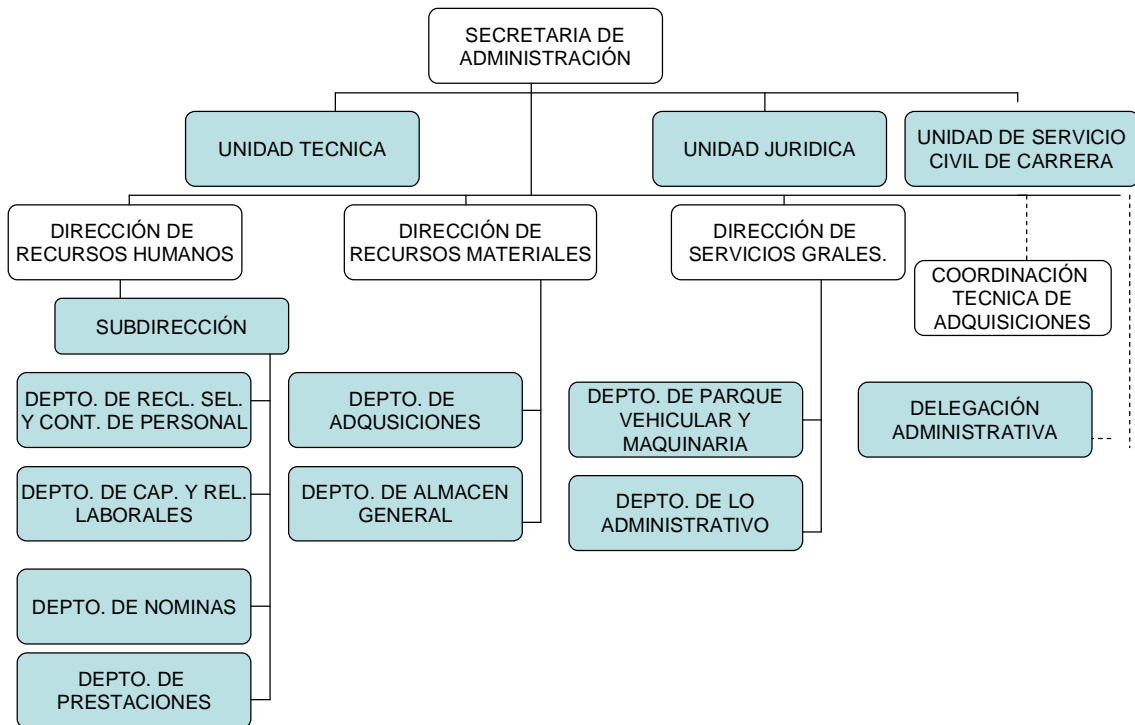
SECRETARIA DE ADMINISTRACIÓN

UNIDAD TECNICA

UNIDAD JURIDICA

UNIDAD DE SERVICIO CIVIL DE CARRERA

DIRECCIÓN DE RECURSOS HUMANOS

DIRECCIÓN DE RECURSOS MATERIALES

DIRECCIÓN DE SERVICIOS GRALES.

COORDINACIÓN TECNICA DE ADQUISICIONES

SUBDIRECCIÓN

DEPTO. DE RECL. SEL. Y CONT. DE PERSONAL

DEPTO. DE CAP. Y REL. LABORALES

DEPTO. DE NOMINAS

DEPTO. DE PRESTACIONES

DEPTO. DE ADQUSICIONES

DEPTO. DE ALMACEN GENERAL

DEPTO. DE PARQUE VEHICULAR Y MAQUINARIA

DEPTO. DE LO ADMINISTRATIVO

DELEGACIÓN ADMINISTRATIVA